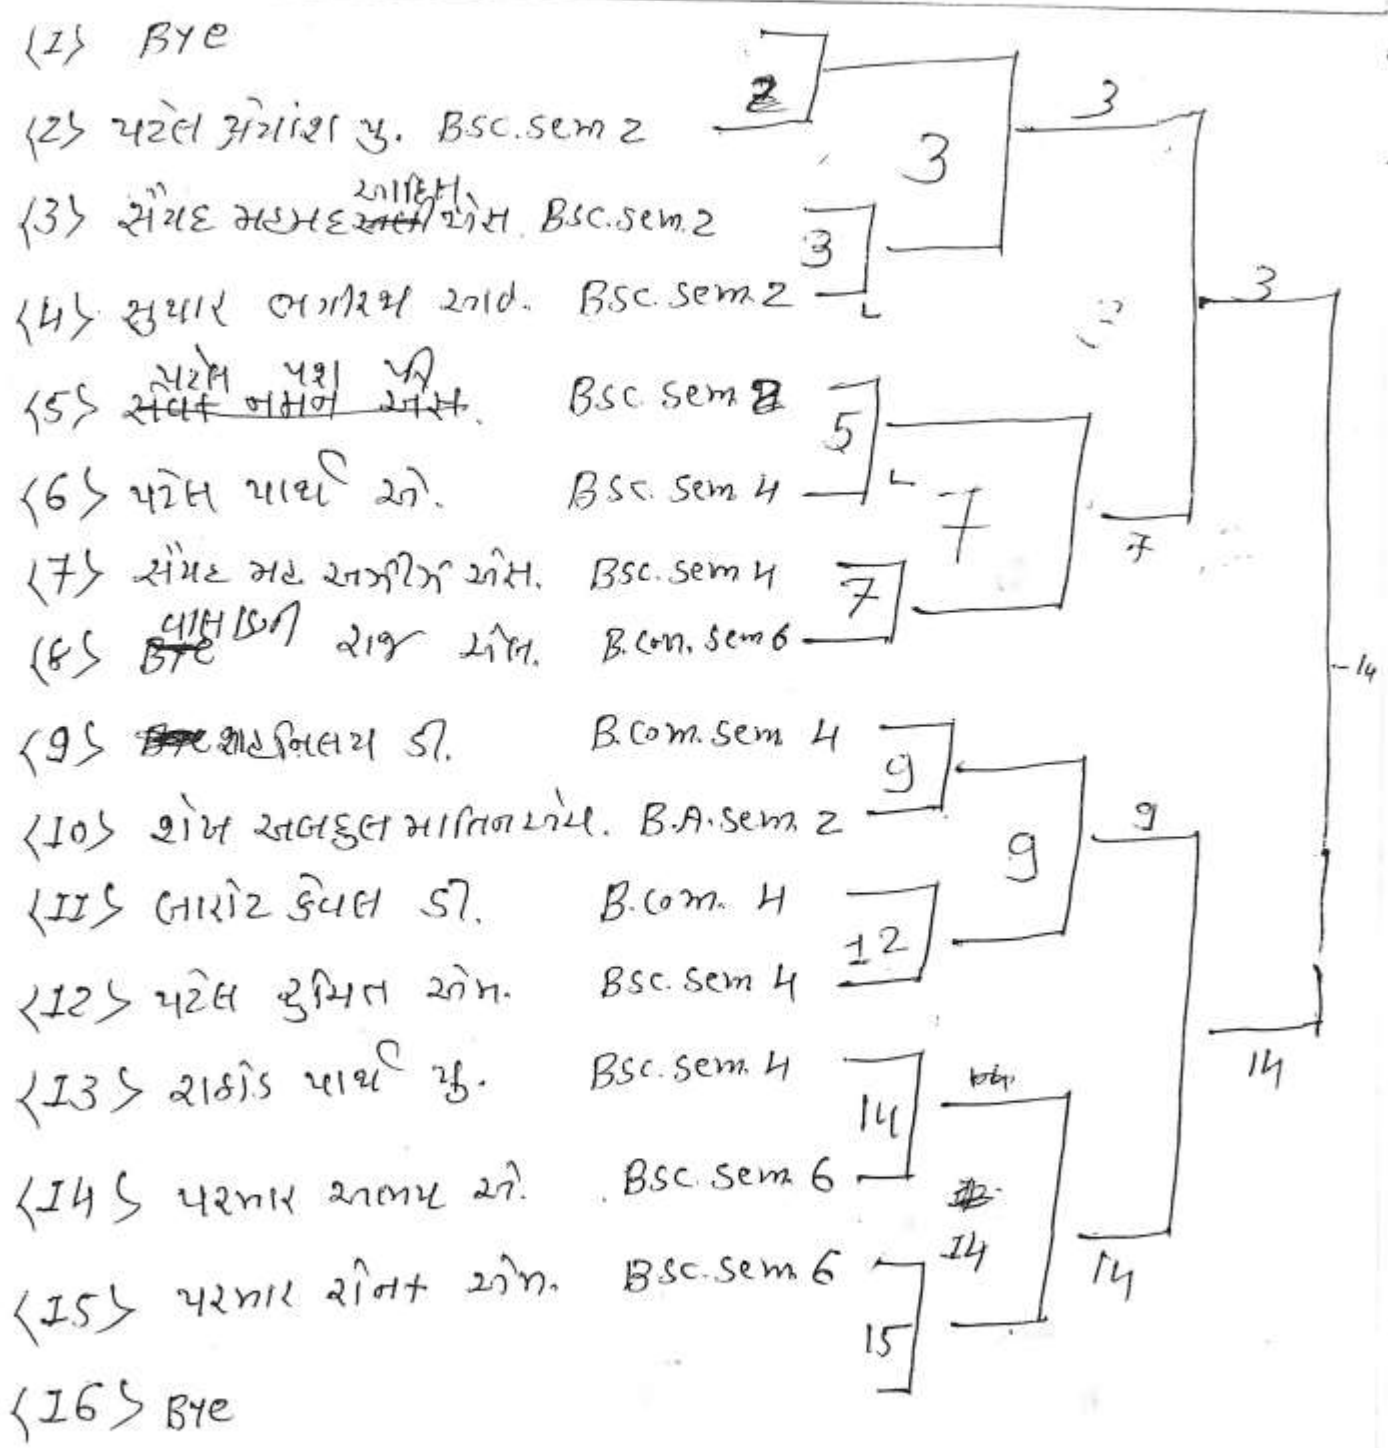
<1> BYE
<2> પટેલ અંશ જુ. BSc.sem 2
<3> સૈયદ મહમદ આદિલ એસ. BSc.sem 2
<4> સુથાર ભગીરથ આર. BSc.sem 2
<5> પટેલ યશ પી. BSc.sem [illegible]
<6> પટેલ પાર્થ આ. BSc.sem 4
<7> સૈયદ મદ અજીજ એસ. BSc.sem 4
<8> વાઘેલા રાજ એમ. B.com.sem 6
<9> શાહ નિલય ડી. B.com.sem 4
<10> શેખ અબદુલ માતિન રઈસ. B.A.sem 2
<11> ભારોટ કેવલ ડી. B.com. 4
<12> પટેલ સુમિત એમ. BSc.sem 4
<13> રાઠોડ પાર્થ જુ. BSc.sem 4
<14> પરમાર આલય આ. BSc.sem 6
<15> પરમાર રોનક એમ. BSc.sem 6
<16> BYE

2
3
3
3
3
5
7
7
7
9
12
9
9
14
14
15
14
14
14